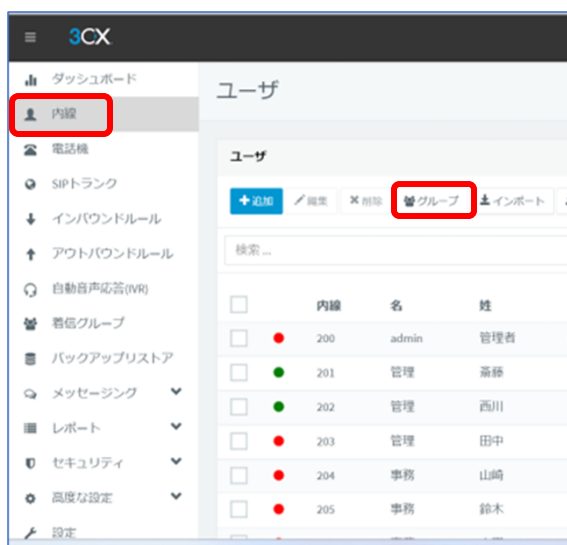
3CX

ダッシュボード
内線
電話機
SIPトランク
インバウンドルール
アウトバウンドルール
自動音声応答(IVR)
着信グループ
バックアップリストア
メッセージング
レポート
セキュリティ
高度な設定
設定

ユーザ

ユーザ

+追加 編集 削除 グループ インポート

検索...

| | | 内線 | 名 | 姓 |
|---|---|---|---|---|
| | | 200 | admin | 管理者 |
| | | 201 | 管理 | 斎藤 |
| | | 202 | 管理 | 西川 |
| | | 203 | 管理 | 田中 |
| | | 204 | 事務 | 山崎 |
| | | 205 | 事務 | 鈴木 |